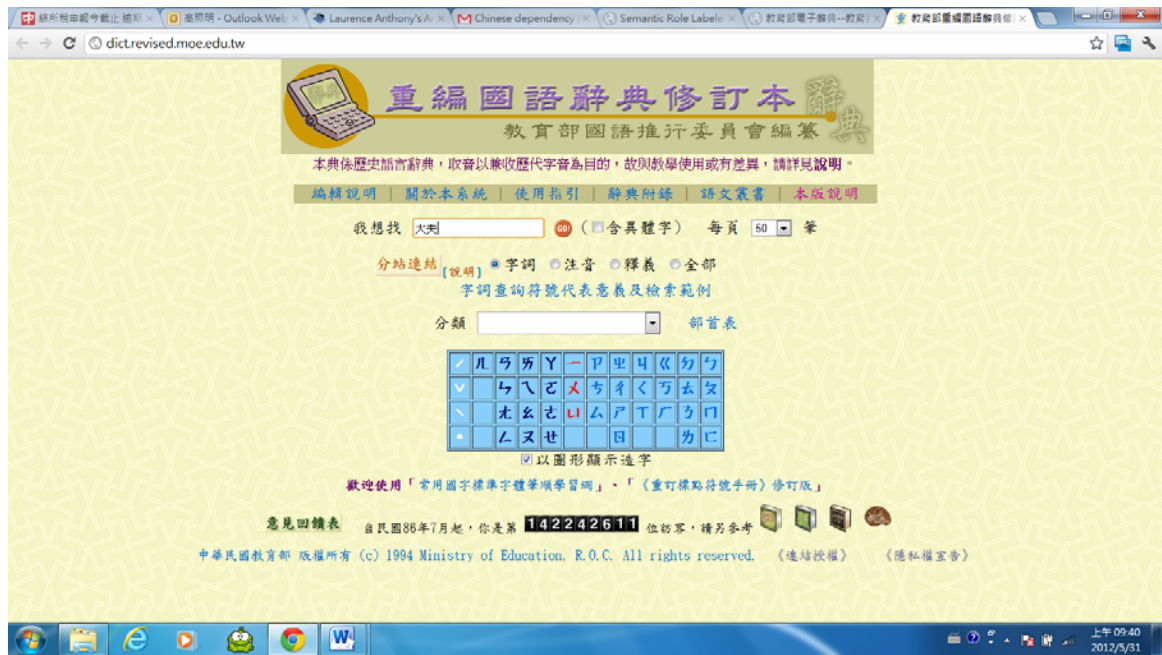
研所推申報今截止 鐘斯 × | 高照明 - Outlook Web × | Laurence Anthony's A × | Chinese dependency × | Semantic Role Labele × | 教育部電子辭典--教育 × | 教育部重編國語辭典修 ×

dict.revised.moe.edu.tw

重編國語辭典修訂本
教育部國語推行委員會編纂
辭典

本典係歷史語言辭典，取音以兼收歷代字音為目的，故與教學使用或有差異，請詳見說明。

編輯說明 | 關於本系統 | 使用指引 | 辭典附錄 | 語文叢書 | 本版說明

我想找 大夫 GO! (含異體字) 每頁 50 筆

分站連結 [說明] 字詞 注音 釋義 全部

字詞查詢符號代表意義及檢索範例

分類 部首表

| ˊ | ㄦ | ㄢ | ㄞ | ㄚ | ㄧ | ㄗ | ㄓ | ㄐ | ㄍ | ㄉ | ㄅ |
|---|---|---|---|---|---|---|---|---|---|---|---|
| ˇ | | ㄣ | ㄟ | ㄛ | ㄨ | ㄘ | ㄔ | ㄑ | ㄎ | ㄊ | ㄆ |
| ˋ | | ㄤ | ㄠ | ㄜ | ㄩ | ㄙ | ㄕ | ㄒ | ㄏ | ㄋ | ㄇ |
| ˙ | | ㄥ | ㄡ | ㄝ | | | ㄖ | | | ㄌ | ㄈ |

以圖形顯示造字

歡迎使用「常用國字標準字體筆順學習網」、「《重訂標點符號手冊》修訂版」

意見回饋表 自民國86年7月起，你是第 142242611 位訪客，請另參考

中華民國教育部 版權所有 (c) 1994 Ministry of Education, R.O.C. All rights reserved. 《連結授權》 《隱私權宣告》

上午 09:40
2012/5/31